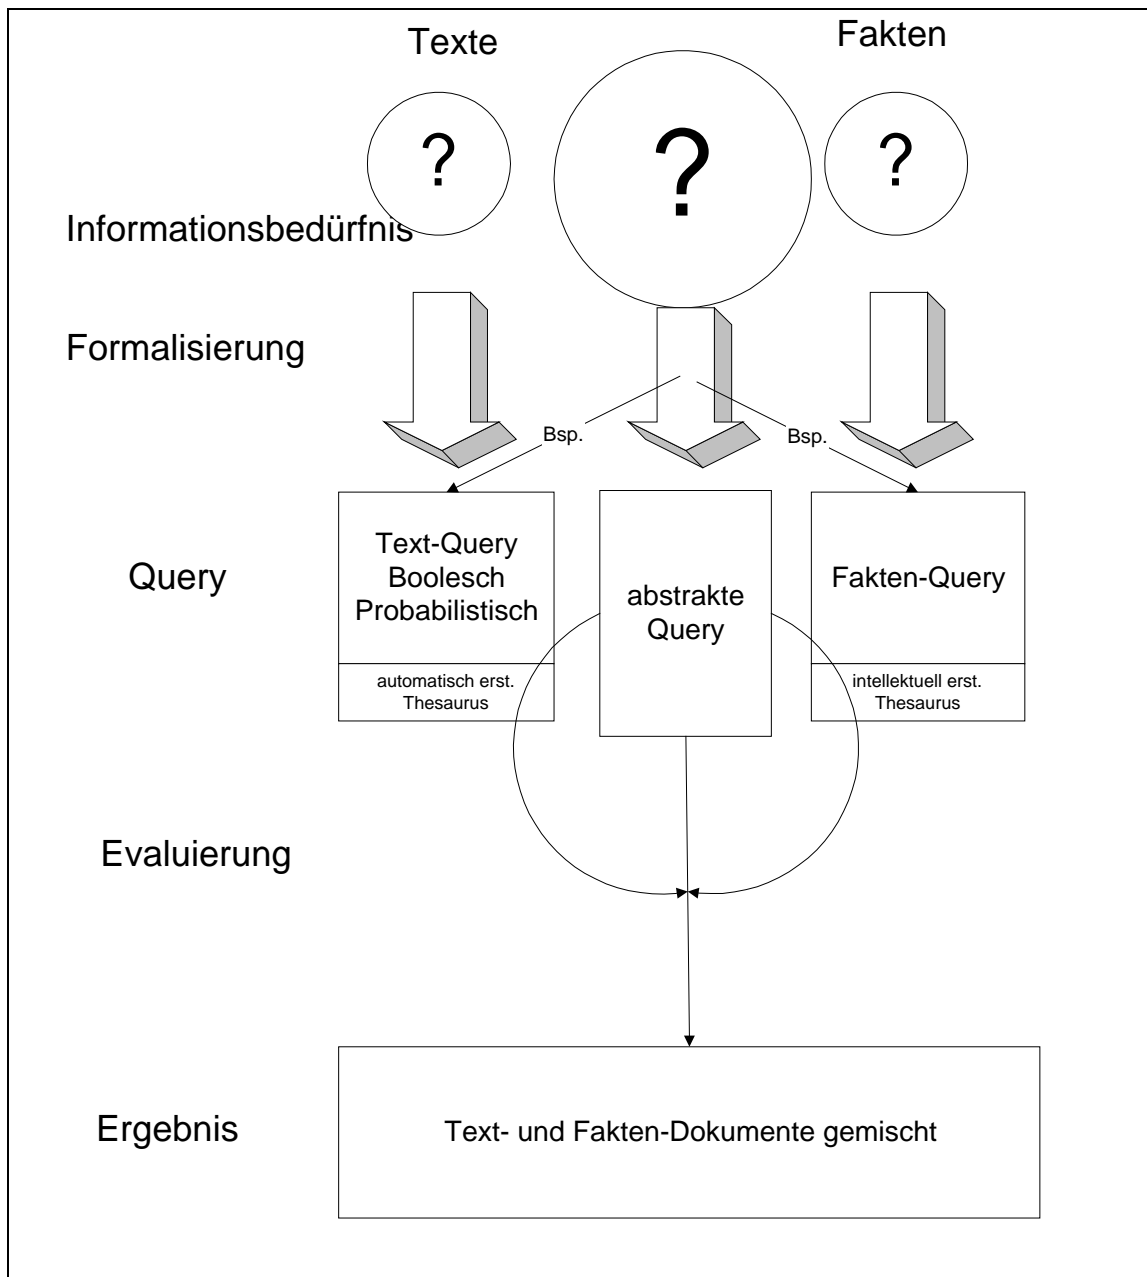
Texte

Fakten

?

?

?

Informationsbedürfnis

Formalisierung

Bsp.

Bsp.

Query

Text-Query
Boolesch
Probabilistisch

automatisch erst.
Thesaurus

abstrakte
Query

Fakten-Query

intellektuell erst.
Thesaurus

Evaluierung

Ergebnis

Text- und Fakten-Dokumente gemischt